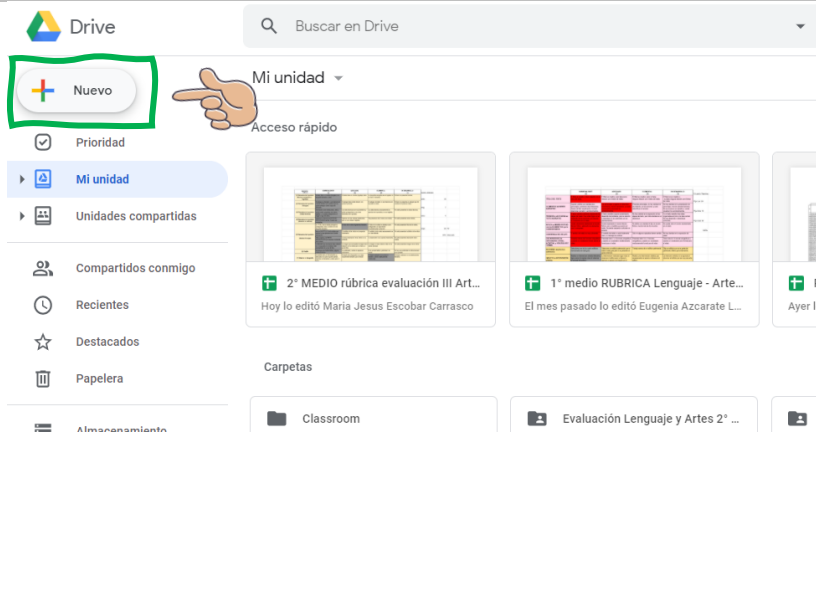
Drive

Buscar en Drive

Nuevo

Mi unidad

Prioridad

Mi unidad

Unidades compartidas

Compartidos conmigo

Recientes

Destacados

Papelera

Almacenamiento

Acceso rápido

2° MEDIO rúbrica evaluación III Art...

Hoy lo editó Maria Jesus Escobar Carrasco

1° medio RUBRICA Lenguaje - Arte...

El mes pasado lo editó Eugenia Azcarate L...

Ayer l

Carpetas

Classroom

Evaluación Lenguaje y Artes 2° ...